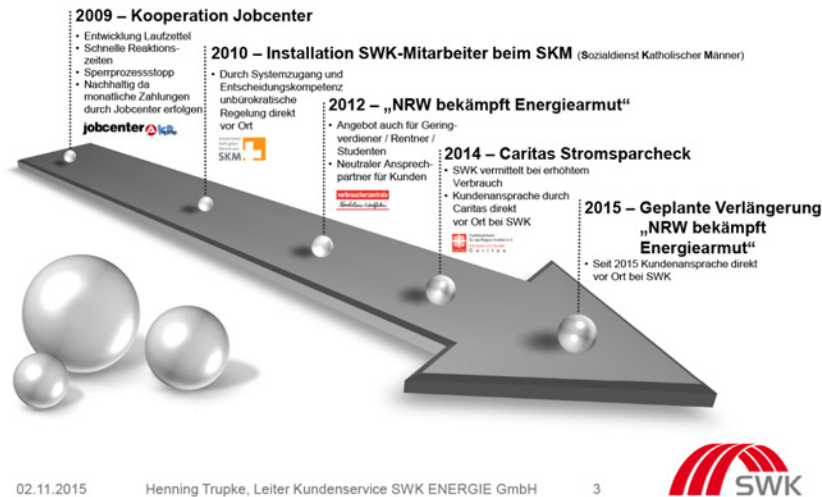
2009 – Kooperation Jobcenter
• Entwicklung Laufzettel
• Schnelle Reaktionszeiten
• Sperrprozessstopp
• Nachhaltig da monatliche Zahlungen durch Jobcenter erfolgen

jobcenter KR

2010 – Installation SWK-Mitarbeiter beim SKM (Sozialdienst Katholischer Männer)
• Durch Systemzugang und Entscheidungskompetenz unbürokratische Regelung direkt vor Ort

SKM

2012 – „NRW bekämpft Energiearmut"
• Angebot auch für Geringverdiener / Rentner / Studenten
• Neutraler Ansprechpartner für Kunden

verbraucherzentrale Nordrhein-Westfalen

2014 – Caritas Stromsparcheck
• SWK vermittelt bei erhöhtem Verbrauch
• Kundenansprache durch Caritas direkt vor Ort bei SWK

Caritas

2015 – Geplante Verlängerung „NRW bekämpft Energiearmut"
• Seit 2015 Kundenansprache direkt vor Ort bei SWK

02.11.2015 Henning Trupke, Leiter Kundenservice SWK ENERGIE GmbH 3

SWK